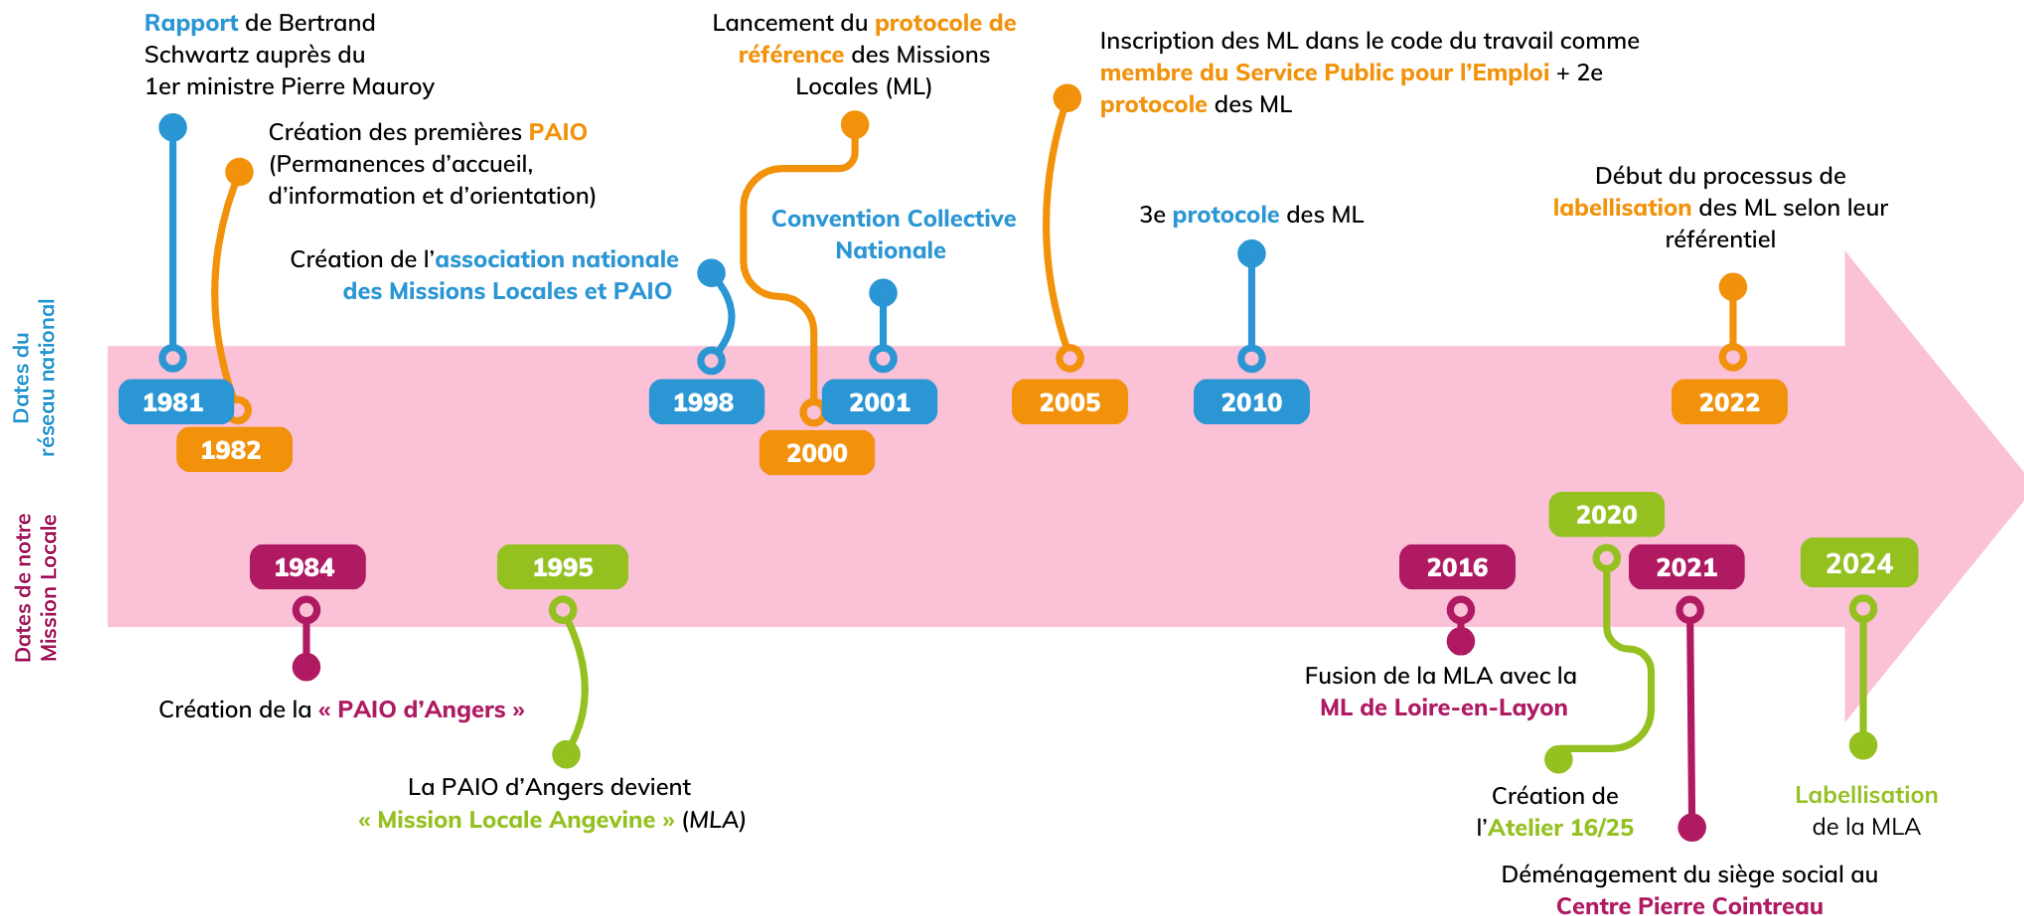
Dates du réseau national

Dates de notre Mission Locale

Rapport de Bertrand Schwartz auprès du 1er ministre Pierre Mauroy

1981

Création des premières PAIO (Permanences d'accueil, d'information et d'orientation)

1982

Création de l'association nationale des Missions Locales et PAIO

1998

Lancement du protocole de référence des Missions Locales (ML)

2000

Convention Collective Nationale

2001

Inscription des ML dans le code du travail comme membre du Service Public pour l'Emploi + 2e protocole des ML

2005

3e protocole des ML

2010

Début du processus de labellisation des ML selon leur référentiel

2022

1984

Création de la « PAIO d'Angers »

1995

La PAIO d'Angers devient « Mission Locale Angevine » (MLA)

2016

Fusion de la MLA avec la ML de Loire-en-Layon

2020

Création de l'Atelier 16/25

2021

Déménagement du siège social au Centre Pierre Cointreau

2024

Labellisation de la MLA